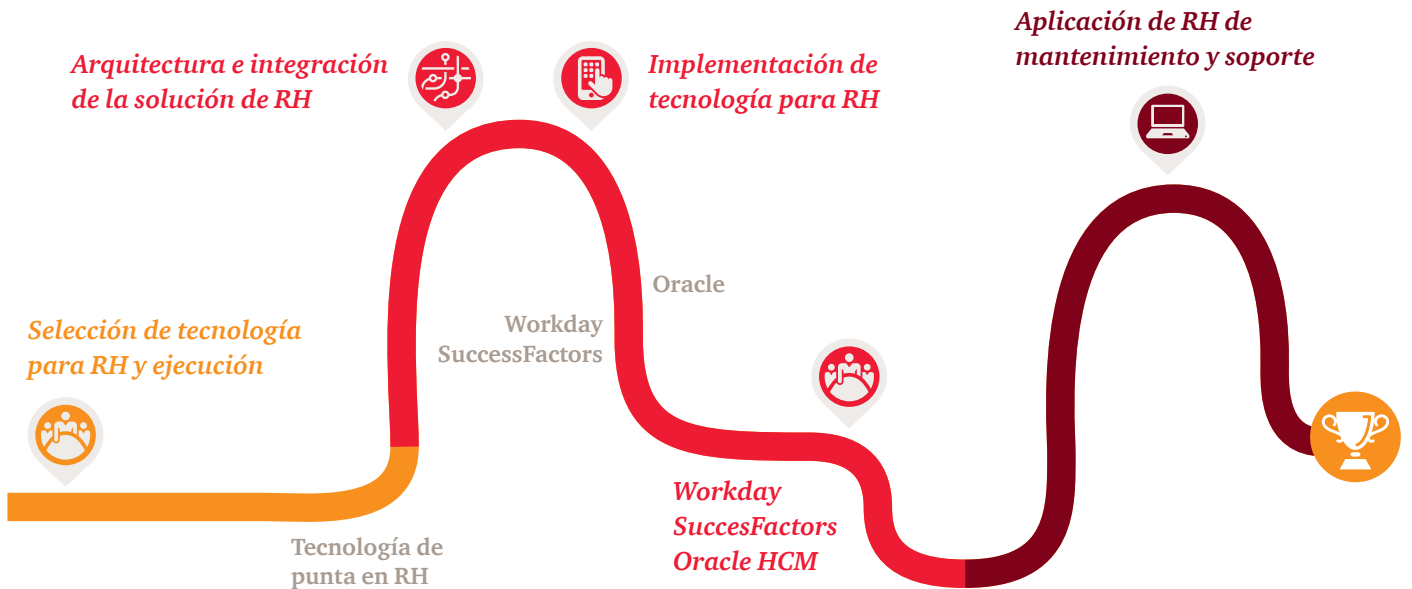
Aplicación de RH de mantenimiento y soporte

Arquitectura e integración de la solución de RH

Implementación de tecnología para RH

Oracle

Workday
SuccessFactors

Selección de tecnología para RH y ejecución

Workday
SuccesFactors
Oracle HCM

Tecnología de punta en RH